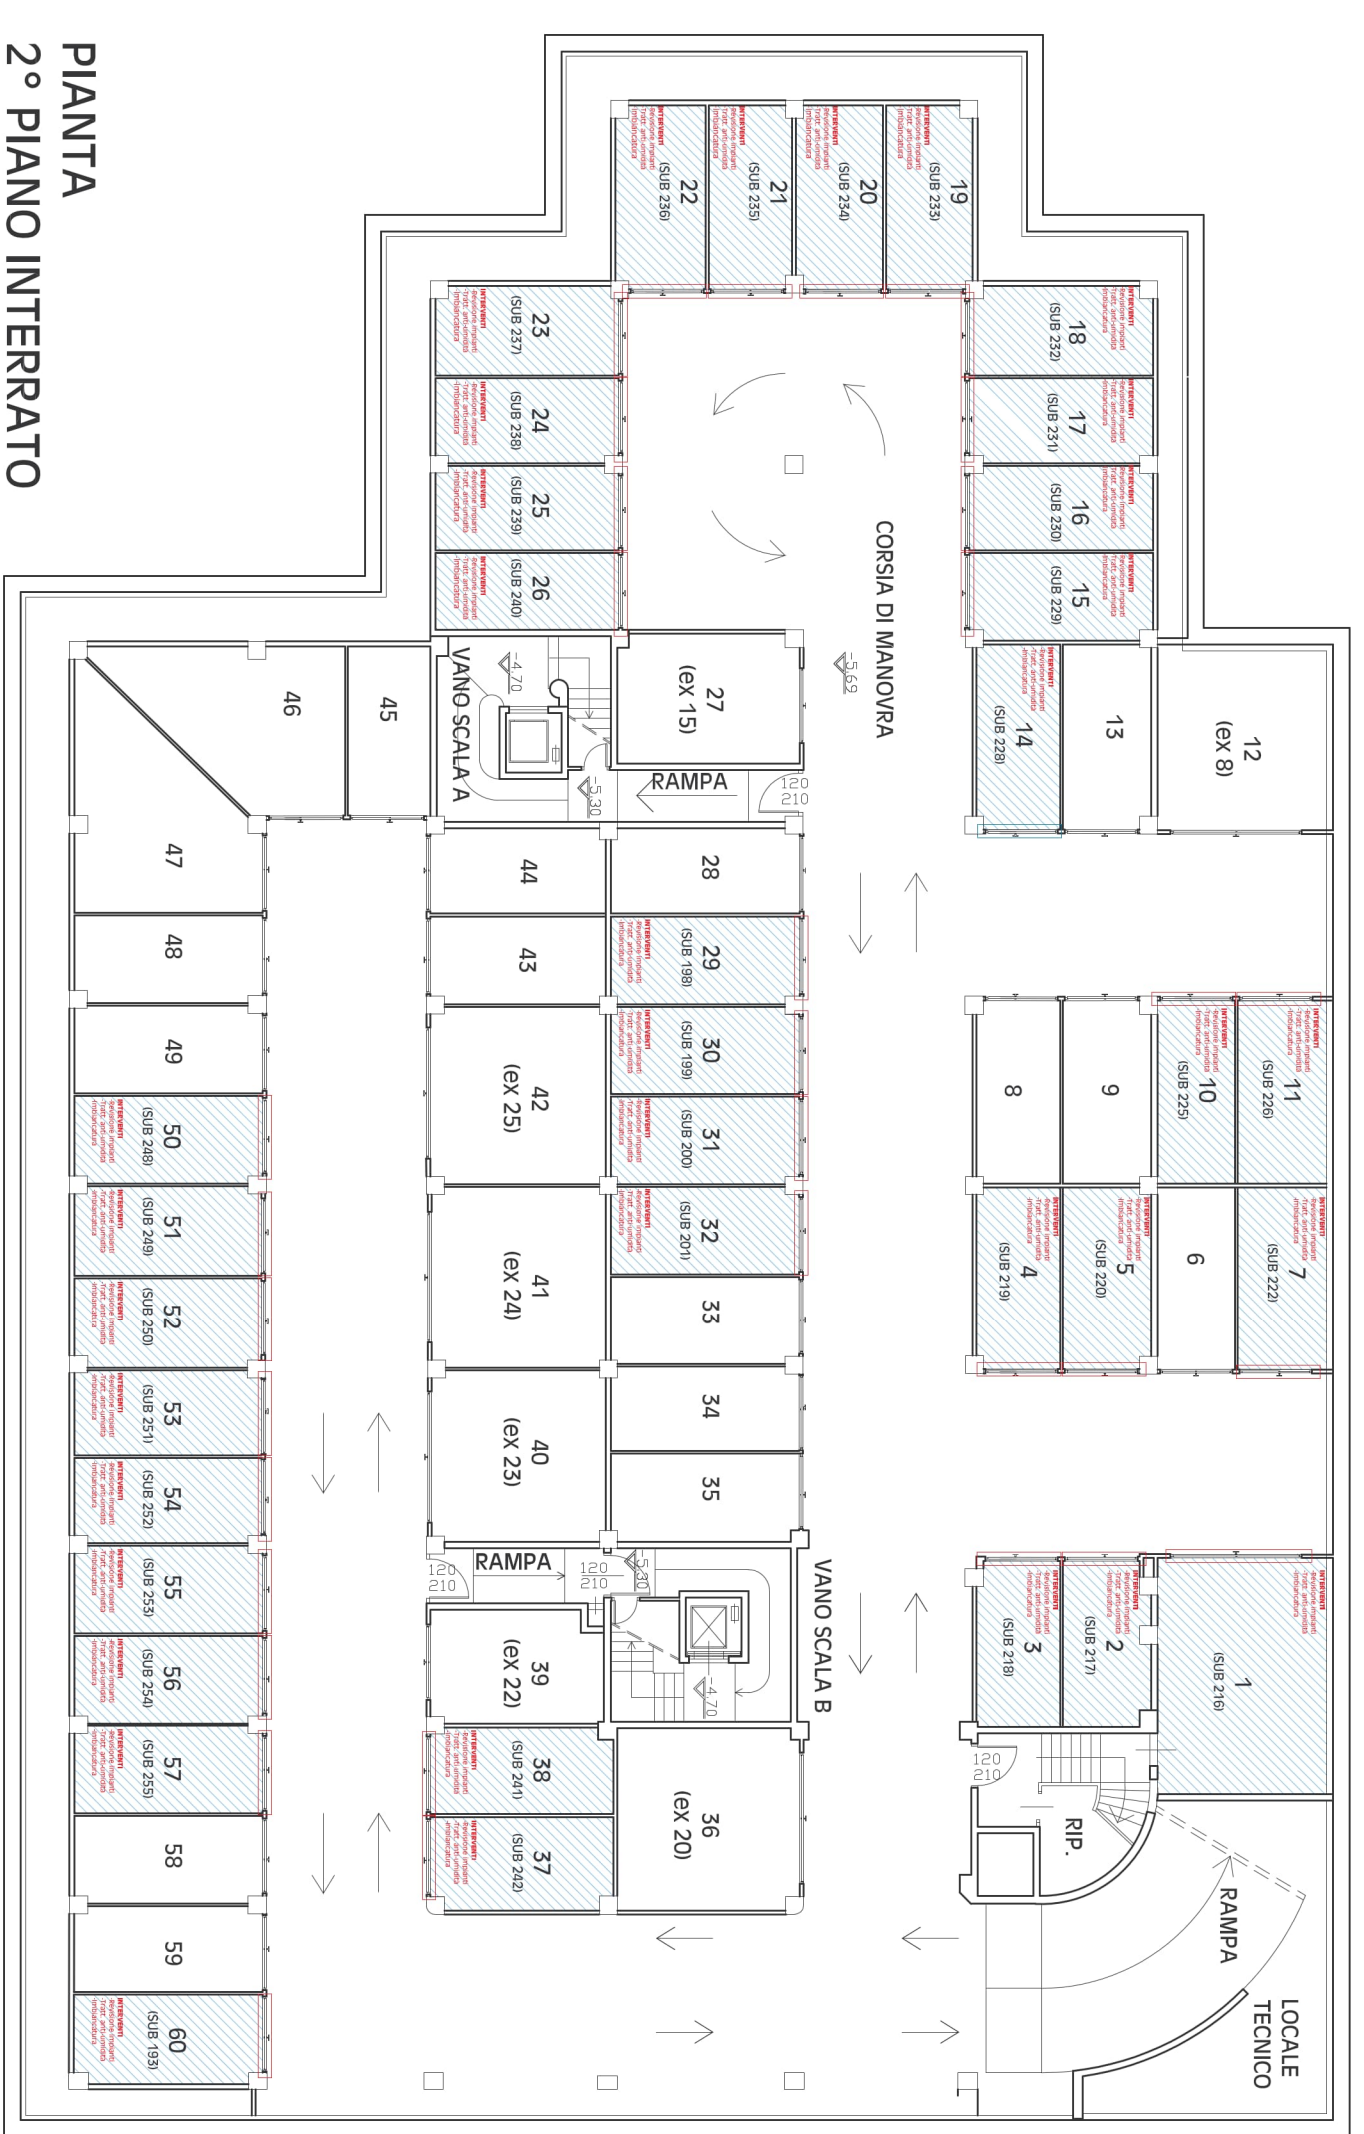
PIANTA
2° PIANO INTERRATO

19 (SUB 233)
20 (SUB 234)
21 (SUB 235)
22 (SUB 236)
18 (SUB 232)
17 (SUB 231)
16 (SUB 230)
15 (SUB 229)
23 (SUB 237)
24 (SUB 238)
25 (SUB 239)
26 (SUB 240)
CORSIA DI MANOVRA
-5,69
14 (SUB 228)
13
12 (ex 8)
27 (ex 15)
RAMPA
120
210
-5,30
-4,70
VANO SCALA A
45
46
47
48
49
44
43
42 (ex 25)
41 (ex 24)
40 (ex 23)
28
29 (SUB 198)
30 (SUB 199)
31 (SUB 200)
32 (SUB 201)
33
34
35
8
9
10 (SUB 225)
11 (SUB 226)
4 (SUB 219)
5 (SUB 220)
6
7 (SUB 222)
50 (SUB 248)
51 (SUB 249)
52 (SUB 250)
53 (SUB 251)
54 (SUB 252)
55 (SUB 253)
56 (SUB 254)
57 (SUB 255)
58
59
60 (SUB 193)
RAMPA
120
210
120
210
-5,30
-4,70
VANO SCALA B
39 (ex 22)
38 (SUB 241)
37 (SUB 242)
36 (ex 20)
3 (SUB 218)
2 (SUB 217)
1 (SUB 216)
120
210
RIP.
RAMPA
LOCALE TECNICO